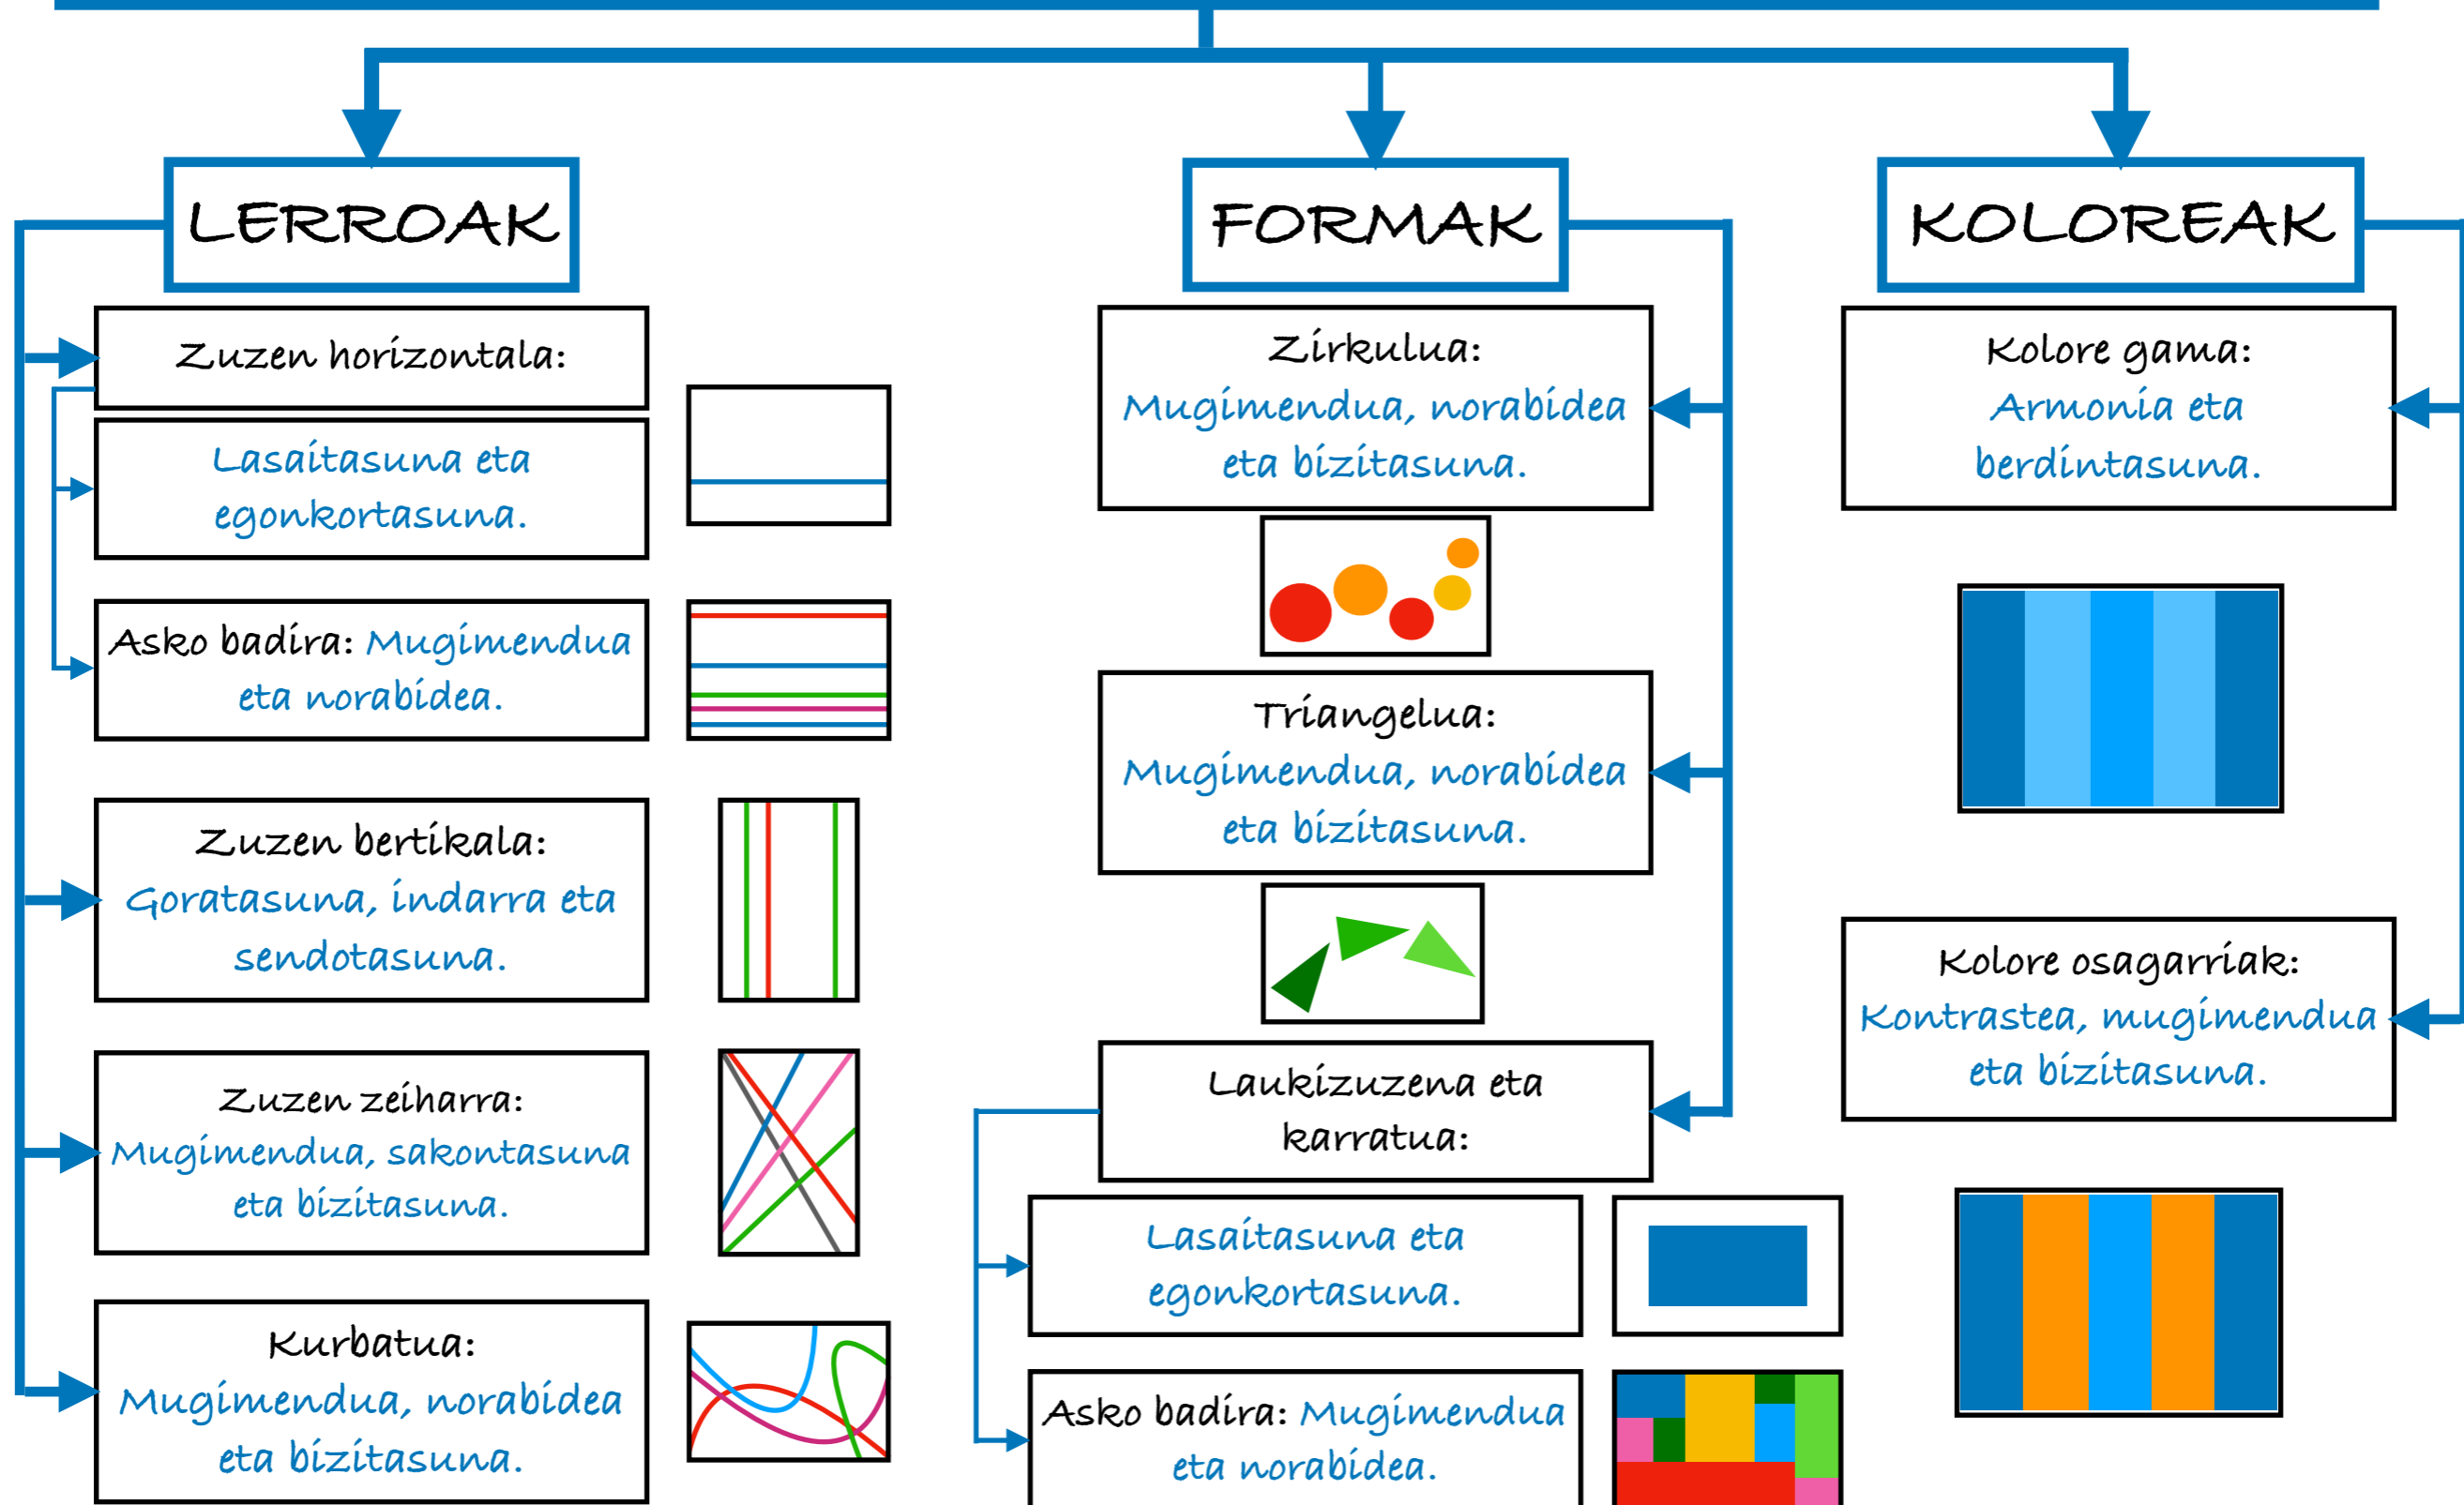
LERROAK

Zuzen horizontala:

Lasaitasuna eta egonkortasuna.

Asko badira: Mugimendua eta norabidea.

Zuzen bertikala: Goratasuna, indarra eta sendotasuna.

Zuzen zeiharra: Mugimendua, sakontasuna eta bizitasuna.

Kurbatua: Mugimendua, norabidea eta bizitasuna.

FORMAK

Zirkulua: Mugimendua, norabidea eta bizitasuna.

Triangelua: Mugimendua, norabidea eta bizitasuna.

Laukizuzena eta karratua:

Lasaitasuna eta egonkortasuna.

Asko badira: Mugimendua eta norabidea.

KOLOREAK

Kolore gama: Armonia eta berdintasuna.

Kolore osagarriak: Kontrastea, mugimendua eta bizitasuna.